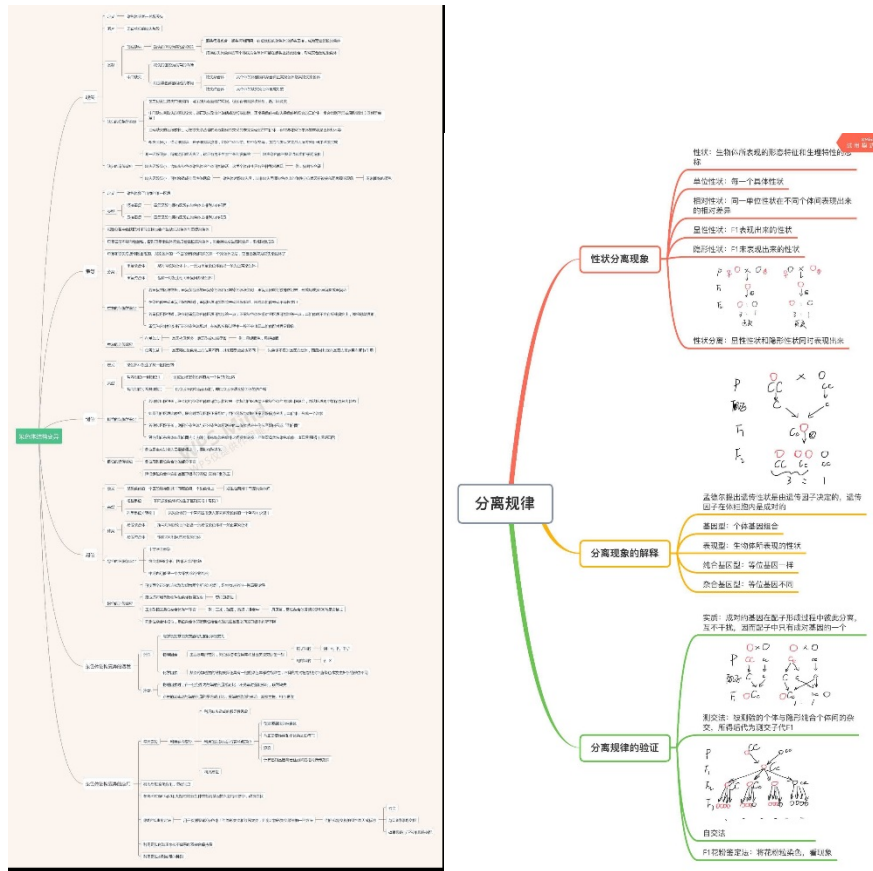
分离规律

性状分离现象

性状：生物体所表现的形态特征和生理特性的总称

单位性状：每一个具体性状

相对性状：同一单位性状在不同个体间表现出来的相对差异

显性性状：F1表现出来的性状

隐形性状：F1未表现出来的性状

性状分离：显性性状和隐形性状同时表现出来

P

配子

F1

F2

3 : 1

分离现象的解释

孟德尔假说遗传性状是由遗传因子决定的，遗传因子在体细胞内是成对的

基因型：个体基因组合

表现型：生物体所表现的性状

纯合基因型：等位基因一样

杂合基因型：等位基因不同

分离规律的验证

实质：成对的基因在配子形成过程中彼此分离，互不干扰，因而配子中只有成对基因的一个

测交法：被测验的个体与隐形纯合个体间的杂交，所得后代为测交子代Ft

自交法

F1花粉鉴定法：将花粉粒染色，看现象

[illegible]